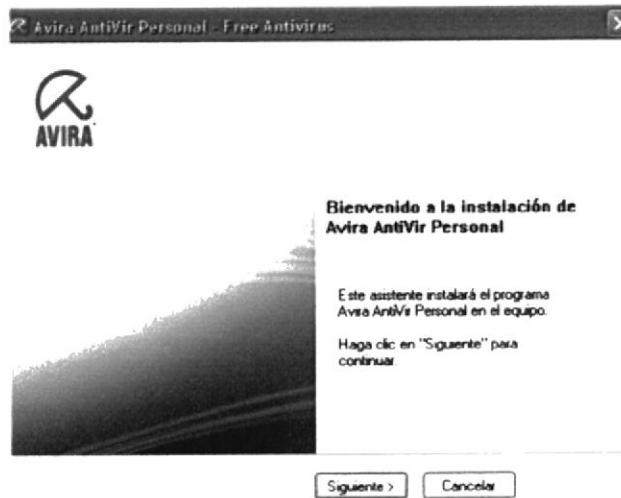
Avira AntiVir Personal - Free Antivirus

AVIRA

Bienvenido a la instalación de Avira AntiVir Personal

Este asistente instalará el programa Avira AntiVir Personal en el equipo.

Haga clic en "Siguiente" para continuar.

Siguiente >
Cancelar